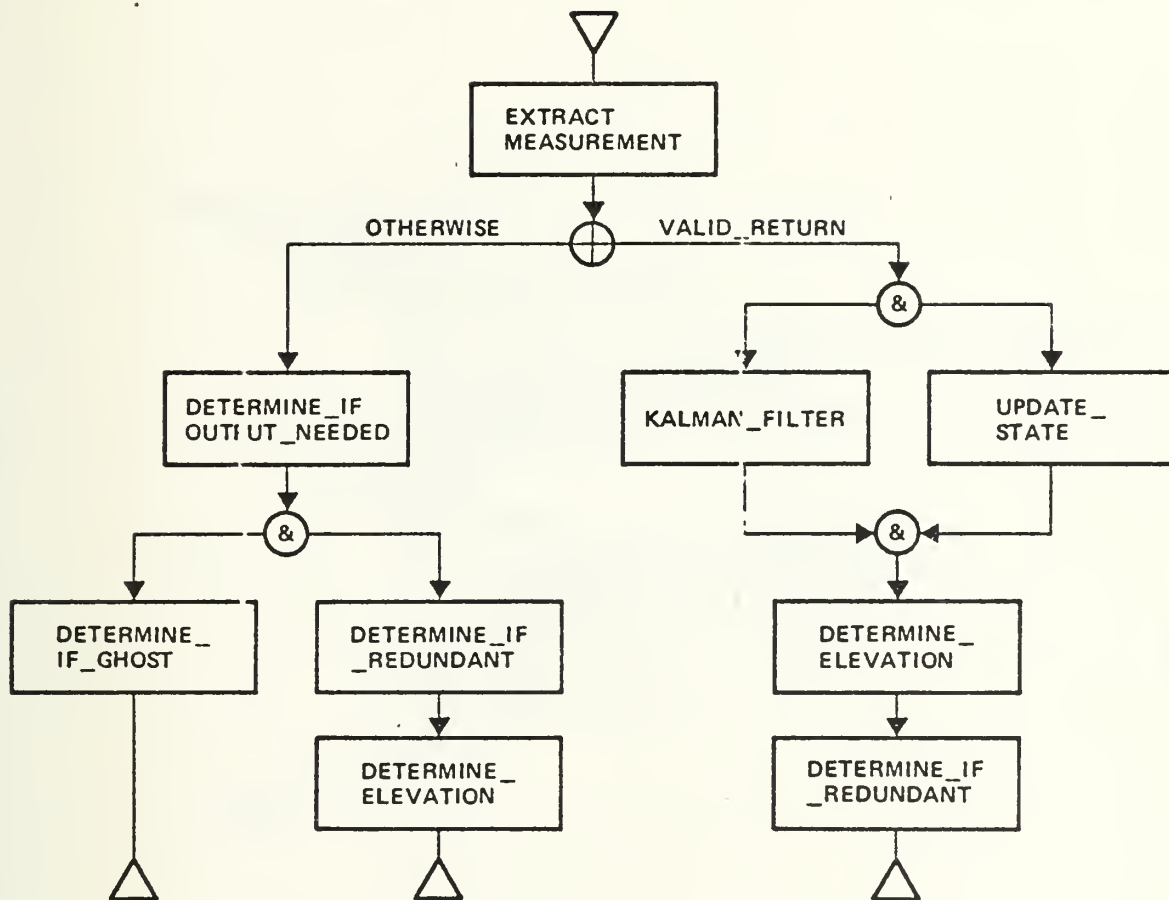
EXTRACT MEASUREMENT

OTHERWISE

VALID_RETURN

&

DETERMINE_IF OUTI UT_NEEDED

KALMAN_FILTER

UPDATE_ STATE

&

&

DETERMINE_ IF_GHOST

DETERMINE_IF _REDUNDANT

DETERMINE_ ELEVATION

DETERMINE_ ELEVATION

DETERMINE_IF _REDUNDANT